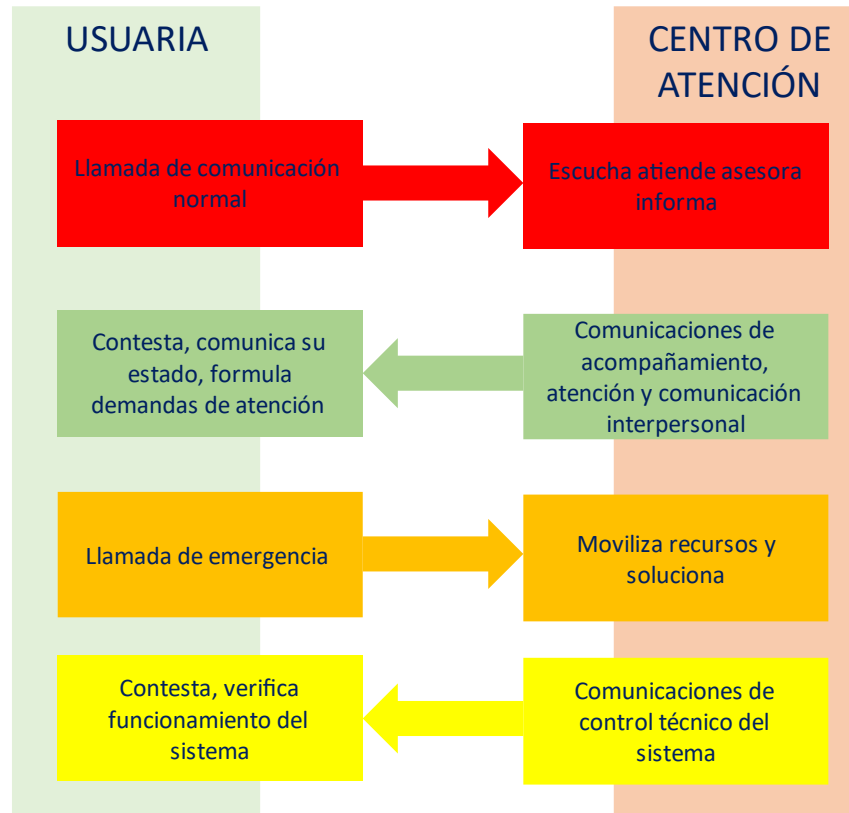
USUARIA

CENTRO DE ATENCIÓN

Llamada de comunicación normal

Escucha atiende asesora informa

Contesta, comunica su estado, formula demandas de atención

Comunicaciones de acompañamiento, atención y comunicación interpersonal

Llamada de emergencia

Moviliza recursos y soluciona

Contesta, verifica funcionamiento del sistema

Comunicaciones de control técnico del sistema